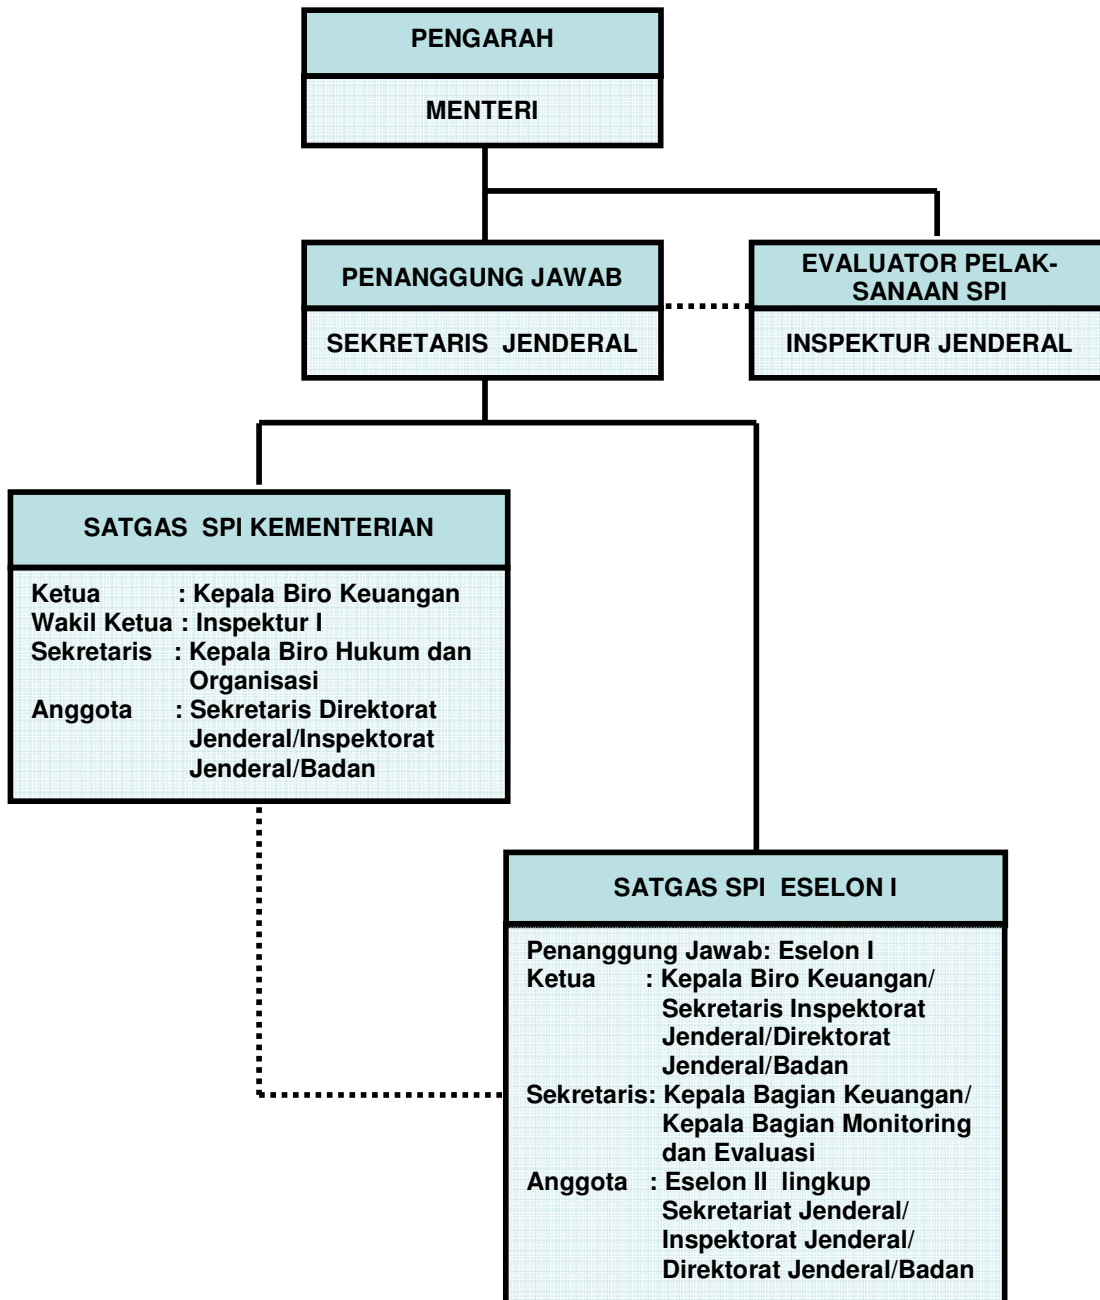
PENGARAH

MENTERI

PENANGGUNG JAWAB

SEKRETARIS JENDERAL

EVALUATOR PELAKSANAAN SPI

INSPEKTUR JENDERAL

SATGAS SPI KEMENTERIAN

Ketua : Kepala Biro Keuangan
Wakil Ketua : Inspektur I
Sekretaris : Kepala Biro Hukum dan Organisasi
Anggota : Sekretaris Direktorat Jenderal/Inspektorat Jenderal/Badan

SATGAS SPI ESELON I

Penanggung Jawab: Eselon I
Ketua : Kepala Biro Keuangan/ Sekretaris Inspektorat Jenderal/Direktorat Jenderal/Badan
Sekretaris: Kepala Bagian Keuangan/ Kepala Bagian Monitoring dan Evaluasi
Anggota : Eselon II lingkup Sekretariat Jenderal/ Inspektorat Jenderal/ Direktorat Jenderal/Badan